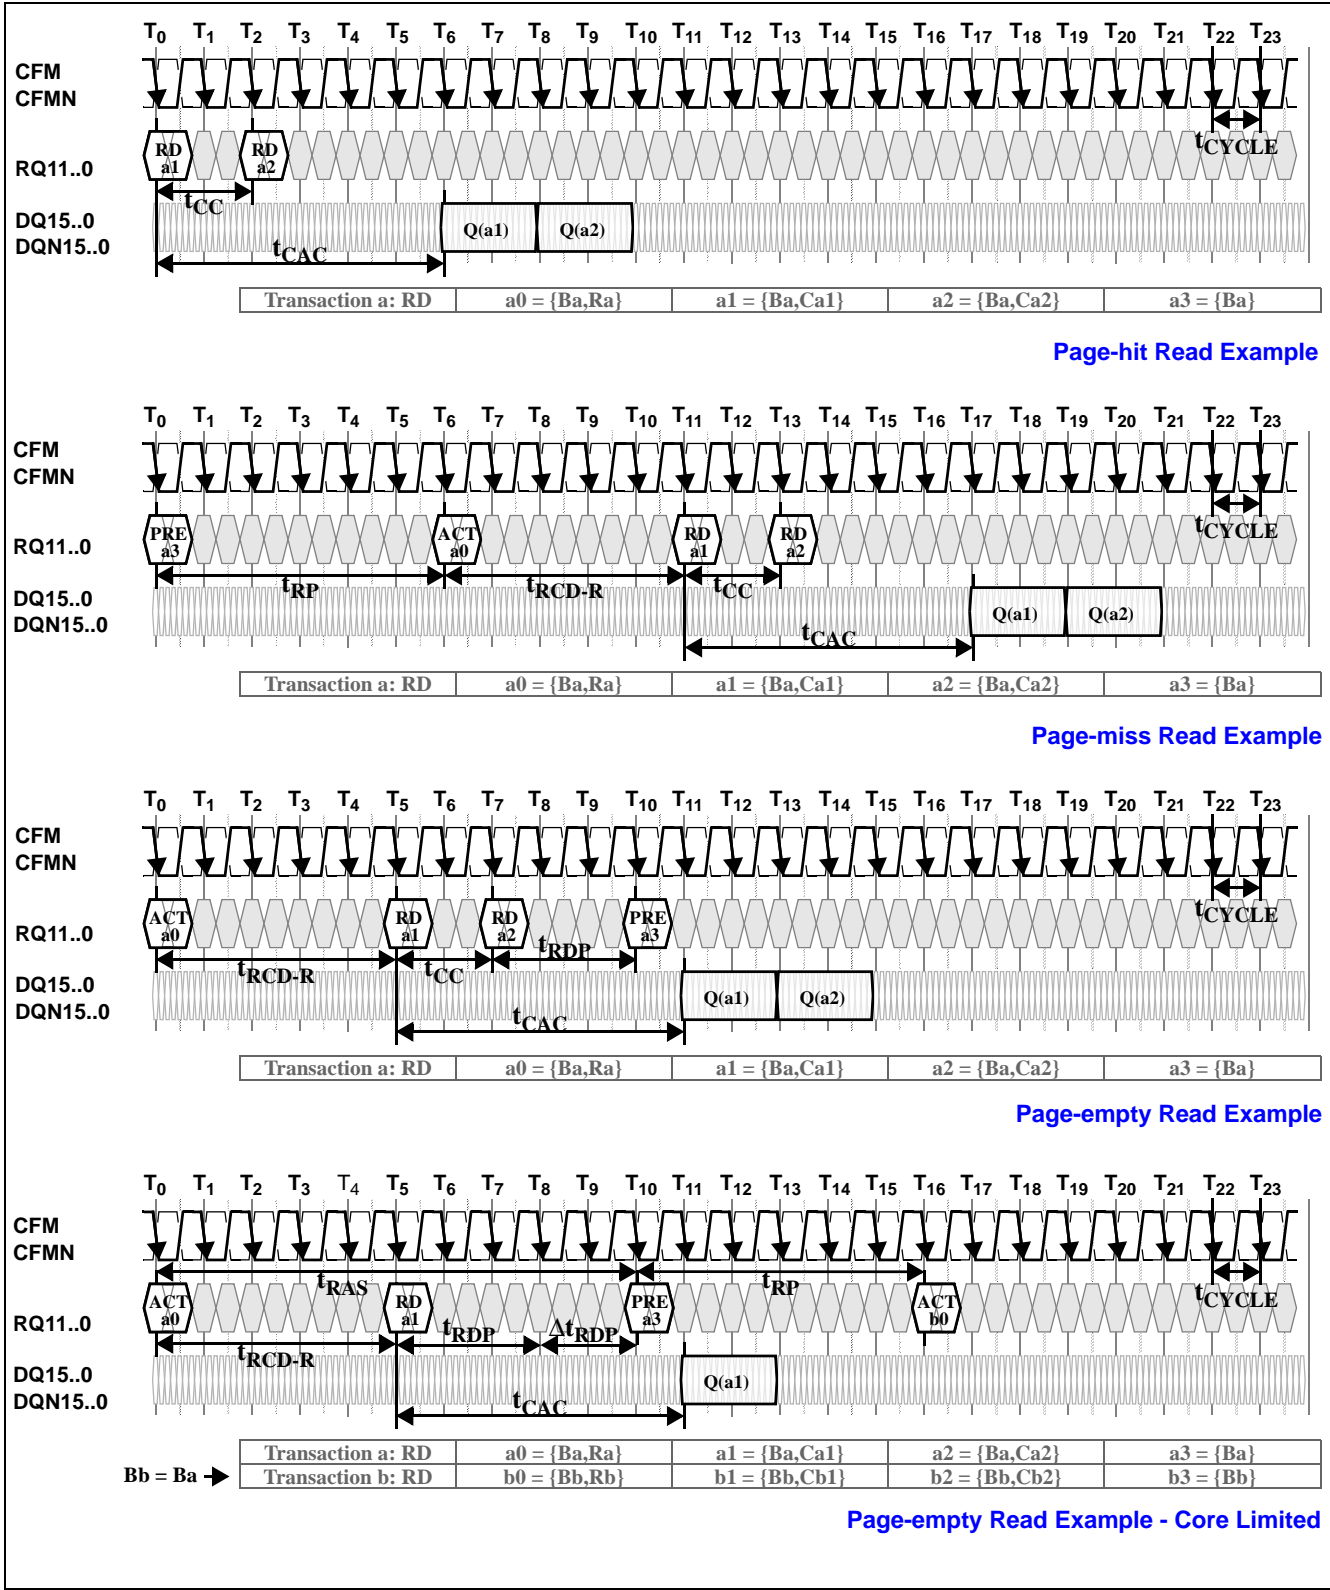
$T_0$ $T_1$ $T_2$ $T_3$ $T_4$ $T_5$ $T_6$ $T_7$ $T_8$ $T_9$ $T_{10}$ $T_{11}$ $T_{12}$ $T_{13}$ $T_{14}$ $T_{15}$ $T_{16}$ $T_{17}$ $T_{18}$ $T_{19}$ $T_{20}$ $T_{21}$ $T_{22}$ $T_{23}$

CFM
CFMN

RQ11..0

RD a1 RD a2

$t_{CYCLE}$

$t_{CC}$

DQ15..0
DQN15..0

Q(a1) Q(a2)

$t_{CAC}$

| Transaction a: RD | a0 = {Ba,Ra} | a1 = {Ba,Ca1} | a2 = {Ba,Ca2} | a3 = {Ba} |
|---|---|---|---|---|

Page-hit Read Example

$T_0$ $T_1$ $T_2$ $T_3$ $T_4$ $T_5$ $T_6$ $T_7$ $T_8$ $T_9$ $T_{10}$ $T_{11}$ $T_{12}$ $T_{13}$ $T_{14}$ $T_{15}$ $T_{16}$ $T_{17}$ $T_{18}$ $T_{19}$ $T_{20}$ $T_{21}$ $T_{22}$ $T_{23}$

CFM
CFMN

RQ11..0

PRE a3 ACT a0 RD a1 RD a2

$t_{CYCLE}$

$t_{RP}$ $t_{RCD-R}$ $t_{CC}$

DQ15..0
DQN15..0

Q(a1) Q(a2)

$t_{CAC}$

| Transaction a: RD | a0 = {Ba,Ra} | a1 = {Ba,Ca1} | a2 = {Ba,Ca2} | a3 = {Ba} |
|---|---|---|---|---|

Page-miss Read Example

$T_0$ $T_1$ $T_2$ $T_3$ $T_4$ $T_5$ $T_6$ $T_7$ $T_8$ $T_9$ $T_{10}$ $T_{11}$ $T_{12}$ $T_{13}$ $T_{14}$ $T_{15}$ $T_{16}$ $T_{17}$ $T_{18}$ $T_{19}$ $T_{20}$ $T_{21}$ $T_{22}$ $T_{23}$

CFM
CFMN

RQ11..0

ACT a0 RD a1 RD a2 PRE a3

$t_{CYCLE}$

$t_{RDP}$

$t_{RCD-R}$ $t_{CC}$

DQ15..0
DQN15..0

Q(a1) Q(a2)

$t_{CAC}$

| Transaction a: RD | a0 = {Ba,Ra} | a1 = {Ba,Ca1} | a2 = {Ba,Ca2} | a3 = {Ba} |
|---|---|---|---|---|

Page-empty Read Example

$T_0$ $T_1$ $T_2$ $T_3$ $T_4$ $T_5$ $T_6$ $T_7$ $T_8$ $T_9$ $T_{10}$ $T_{11}$ $T_{12}$ $T_{13}$ $T_{14}$ $T_{15}$ $T_{16}$ $T_{17}$ $T_{18}$ $T_{19}$ $T_{20}$ $T_{21}$ $T_{22}$ $T_{23}$

CFM
CFMN

$t_{RAS}$ $t_{RP}$

RQ11..0

ACT a0 RD a1 PRE a3 ACT b0

$t_{CYCLE}$

$t_{RDP}$ $\Delta t_{RDP}$

$t_{RCD-R}$

DQ15..0
DQN15..0

Q(a1)

$t_{CAC}$

| | Transaction a: RD | a0 = {Ba,Ra} | a1 = {Ba,Ca1} | a2 = {Ba,Ca2} | a3 = {Ba} |
|---|---|---|---|---|---|
| Bb = Ba | Transaction b: RD | b0 = {Bb,Rb} | b1 = {Bb,Cb1} | b2 = {Bb,Cb2} | b3 = {Bb} |

Page-empty Read Example - Core Limited